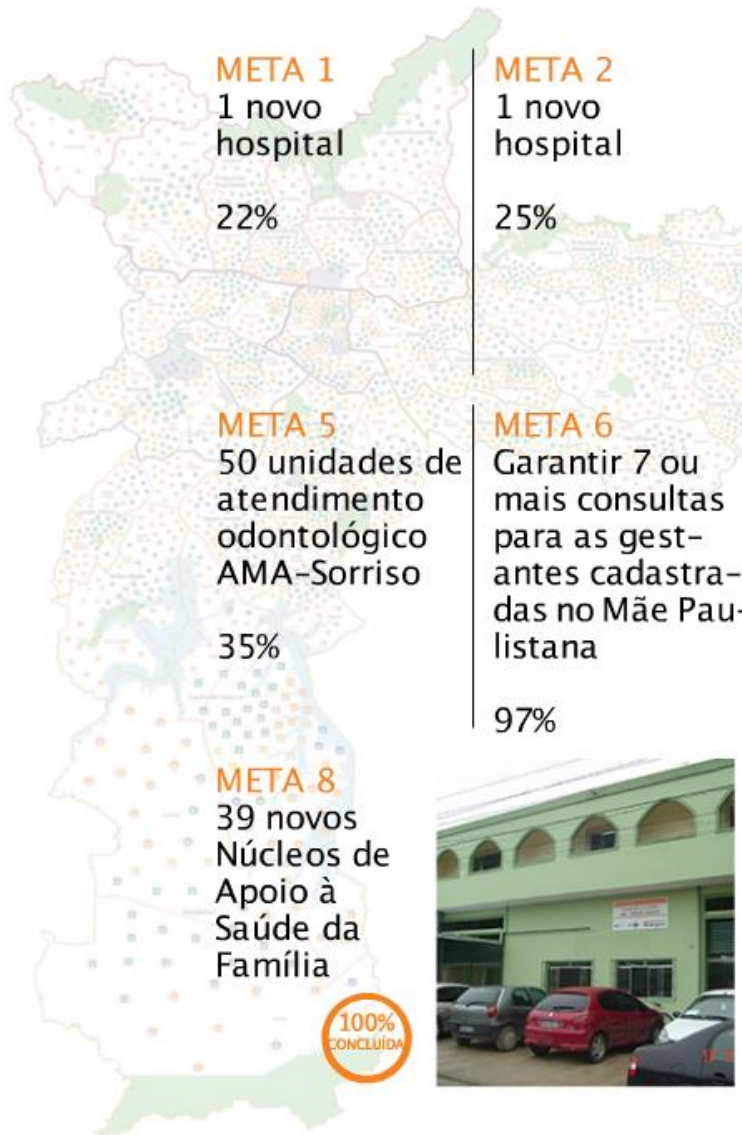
META 1
1 novo hospital

22%

META 2
1 novo hospital

25%

META 5
50 unidades de atendimento odontológico AMA-Sorriso

35%

META 6
Garantir 7 ou mais consultas para as gestantes cadastradas no Mãe Paulistana

97%

META 8
39 novos Núcleos de Apoio à Saúde da Família

100% CONCLUÍDA